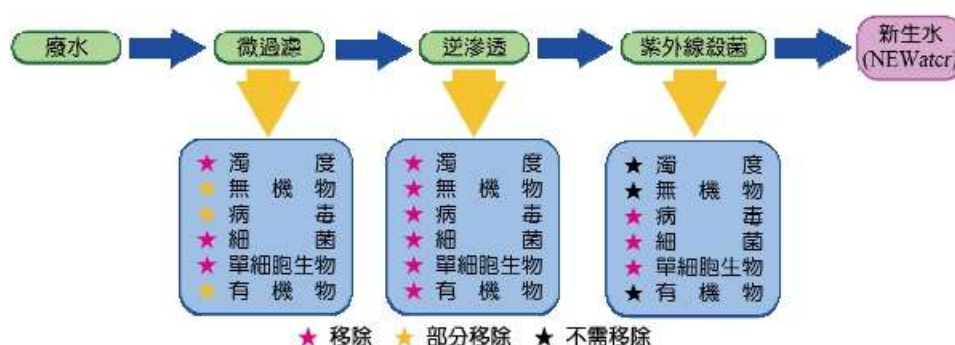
廢水 → 微過濾 → 逆滲透 → 紫外線殺菌 → 新生水 (NEWater)

★ 濁度
★ 無機物
★ 病毒
★ 細菌
★ 單細胞生物
★ 有機物

★ 濁度
★ 無機物
★ 病毒
★ 細菌
★ 單細胞生物
★ 有機物

★ 濁度
★ 無機物
★ 病毒
★ 細菌
★ 單細胞生物
★ 有機物

★ 移除 ★ 部分移除 ★ 不需移除